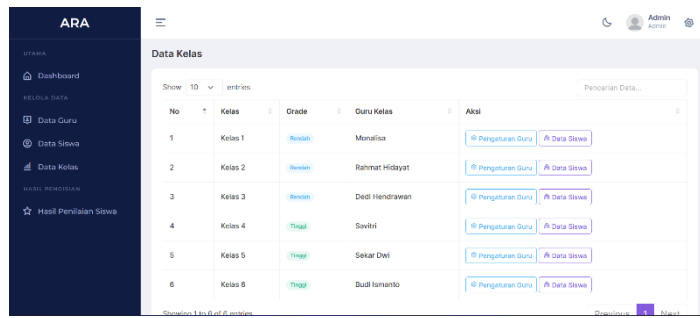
ARA

UTAMA
Dashboard
KELOLA DATA
Data Guru
Data Siswa
Data Kelas
HASIL PENDISIAN
Hasil Penilaian Siswa

Admin
Admin

Data Kelas

Show 10 entries

Pencarian Data...

| No | Kelas | Grade | Guru Kelas | Aksi |
|---|---|---|---|---|
| 1 | Kelas 1 | Rendah | Monalisa | Pengaturan Guru Data Siswa |
| 2 | Kelas 2 | Rendah | Rahmat Hidayat | Pengaturan Guru Data Siswa |
| 3 | Kelas 3 | Rendah | Dedi Hendrawan | Pengaturan Guru Data Siswa |
| 4 | Kelas 4 | Tinggi | Savitri | Pengaturan Guru Data Siswa |
| 5 | Kelas 5 | Tinggi | Sekar Dwi | Pengaturan Guru Data Siswa |
| 6 | Kelas 6 | Tinggi | Budi Ismanto | Pengaturan Guru Data Siswa |

Showing 1 to 6 of 6 entries

Previous 1 Next